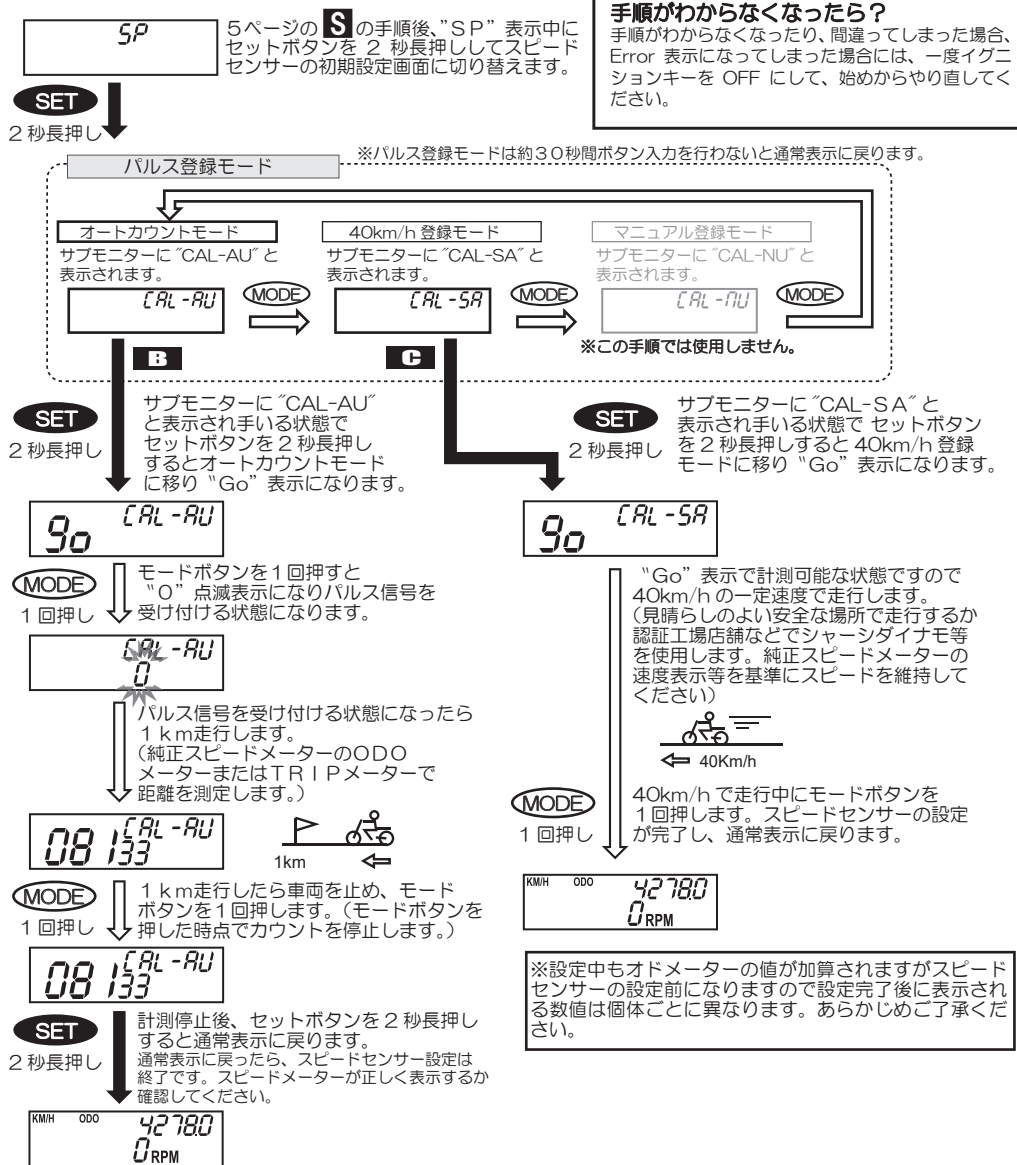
SP

5ページの S の手順後、"SP" 表示中にセットボタンを 2 秒長押ししてスピードセンサーの初期設定画面に切り替えます。

手順がわからなくなったら?
手順がわからなくなったり、間違ってしまった場合、Error 表示になってしまった場合には、一度イグニションキーを OFF にして、始めからやり直してください。

SET
2 秒長押し

パルス登録モード

※パルス登録モードは約30秒間ボタン入力を行わないと通常表示に戻ります。

オートカウントモード
サブモニターに "CAL-AU" と表示されます。
CAL-AU
MODE

40km/h 登録モード
サブモニターに "CAL-SA" と表示されます。
CAL-SA
MODE

マニュアル登録モード
サブモニターに "CAL-NU" と表示されます。
CAL-NU
MODE
※この手順では使用しません。

B

C

SET
2 秒長押し
サブモニターに "CAL-AU" と表示され手いる状態でセットボタンを 2 秒長押しするとオートカウントモードに移り "Go" 表示になります。

Go CAL-AU

MODE
1 回押し
モードボタンを1回押すと "0" 点滅表示になりパルス信号を受け付ける状態になります。

CAL-AU
0

パルス信号を受け付ける状態になったら 1km走行します。
(純正スピードメーターのODO メーターまたはTRIPメーターで距離を測定します。)

08 133 CAL-AU

1km

MODE
1 回押し
1km走行したら車両を止め、モードボタンを1回押します。(モードボタンを押した時点でカウントを停止します。)

08 133 CAL-AU

SET
2 秒長押し
計測停止後、セットボタンを 2 秒長押しすると通常表示に戻ります。
通常表示に戻ったら、スピードセンサー設定は終了です。スピードメーターが正しく表示するか確認してください。

KM/H ODO 4278.0
0 RPM

SET
2 秒長押し
サブモニターに "CAL-SA" と表示され手いる状態で セットボタンを 2 秒長押しすると 40km/h 登録モードに移り "Go" 表示になります。

Go CAL-SA

"Go" 表示で計測可能な状態ですので 40km/h の一定速度で走行します。
(見晴らしのよい安全な場所で走行するか認証工場店舗などでシャーシダイナモ等を使用します。純正スピードメーターの速度表示等を基準にスピードを維持してください)

40Km/h

MODE
1 回押し
40km/h で走行中にモードボタンを 1回押します。スピードセンサーの設定が完了し、通常表示に戻ります。

KM/H ODO 4278.0
0 RPM

※設定中もオドメーターの値が加算されますがスピードセンサーの設定前になりますので設定完了後に表示される数値は個体ごとに異なります。あらかじめご了承ください。